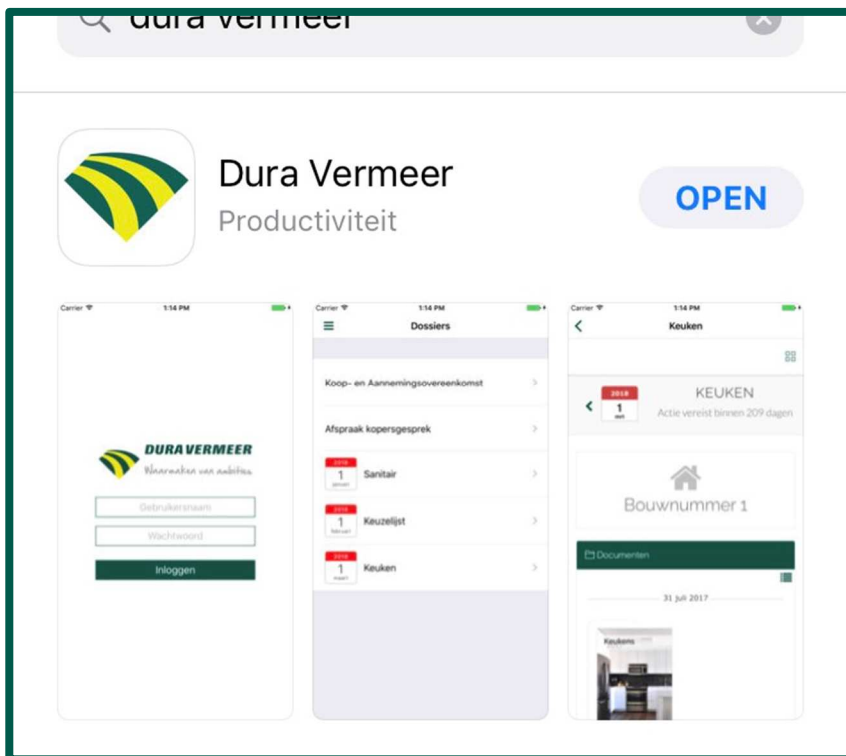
dura vermeer

Dura Vermeer
Productiviteit

OPEN

Carrier 1:14 PM

DURA VERMEER
Waarmaken van ambities

Gebruikersnaam
Wachtwoord
Inloggen

Carrier 1:14 PM
Dossiers

Koop- en Aannemingsovereenkomst
Afspraak kopersgesprek
2018 1 januari Sanitair
2018 1 februari Keuzelijst
2018 1 maart Keuken

Carrier 1:14 PM
Keuken

2018 1 mei
KEUKEN
Actie vereist binnen 209 dagen

Bouwnummer 1

Documenten

31 juli 2017

Keukens